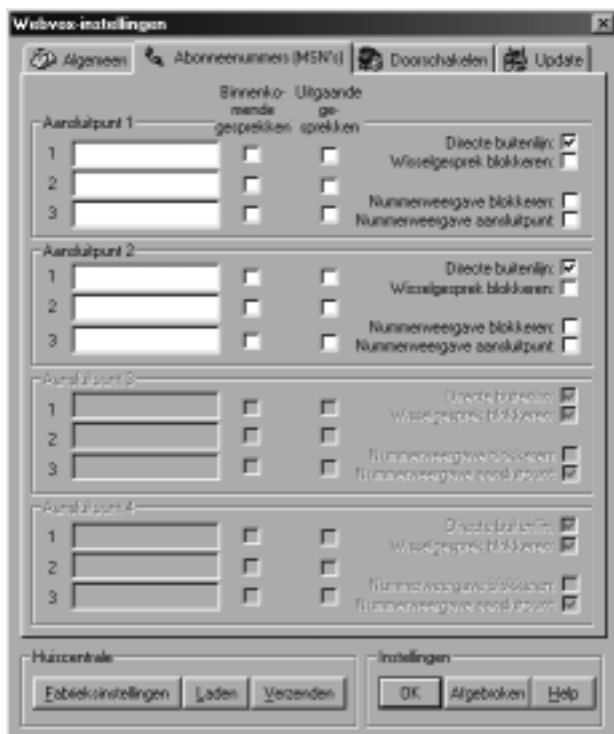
Webvox-instellingen

Algemeen | Abonneenummers (MSN's) | Doorschakelen | Update

Binnenkomende gesprekken
Uitgaande gesprekken

Aansluitpunt 1
1
2
3
Directe buitenlijn:
Wisselgesprek blokkeren:
Nummerweergave blokkeren:
Nummerweergave aansluitpunt

Aansluitpunt 2
1
2
3
Directe buitenlijn:
Wisselgesprek blokkeren:
Nummerweergave blokkeren:
Nummerweergave aansluitpunt

Aansluitpunt 3
1
2
3
Directe buitenlijn:
Wisselgesprek blokkeren:
Nummerweergave blokkeren:
Nummerweergave aansluitpunt

Aansluitpunt 4
1
2
3
Directe buitenlijn:
Wisselgesprek blokkeren:
Nummerweergave blokkeren:
Nummerweergave aansluitpunt

Huiscentrale
Fabrieksinstellingen | Laden | Verzenden

Instellingen
OK | Afgebroken | Help